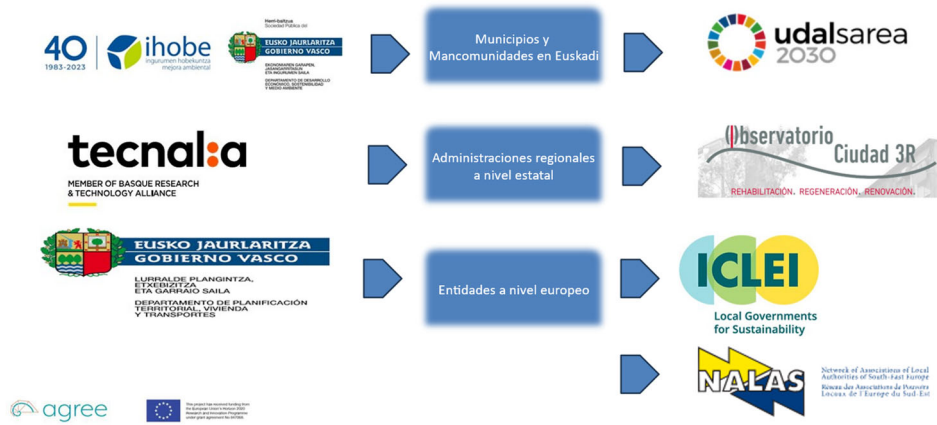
40
1983-2023

ihobe
ingurumen hobekuntza
mejora ambiental

Herri-baltzua
Sociedad Pública del

EUSKO JAURLARITZA
GOBIERNO VASCO

EKONOMIAREN GARAPEN, JASANGARRITASUN ETA INGURUMEN SAILA
DEPARTAMENTO DE DESARROLLO ECONÓMICO, SOSTENIBILIDAD Y MEDIO AMBIENTE

Municipios y Mancomunidades en Euskadi

udalsarea 2030

tecnal:a
MEMBER OF BASQUE RESEARCH & TECHNOLOGY ALLIANCE

Administraciones regionales a nivel estatal

Observatorio Ciudad 3R
REHABILITACIÓN. REGENERACIÓN. RENOVACIÓN.

EUSKO JAURLARITZA
GOBIERNO VASCO

LURRALDE PLANGINTZA, ETXEBIZITZA ETA GARRAIO SAILA
DEPARTAMENTO DE PLANIFICACIÓN TERRITORIAL, VIVIENDA Y TRANSPORTES

Entidades a nivel europeo

ICLEI
Local Governments for Sustainability

NALAS
Network of Associations of Local Authorities of South-East Europe
Réseau des Associations de Pouvoirs Locaux de l'Europe du Sud-Est

agree

This project has received funding from the European Union's Horizon 2020 Research and Innovation Programme under grant agreement No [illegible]